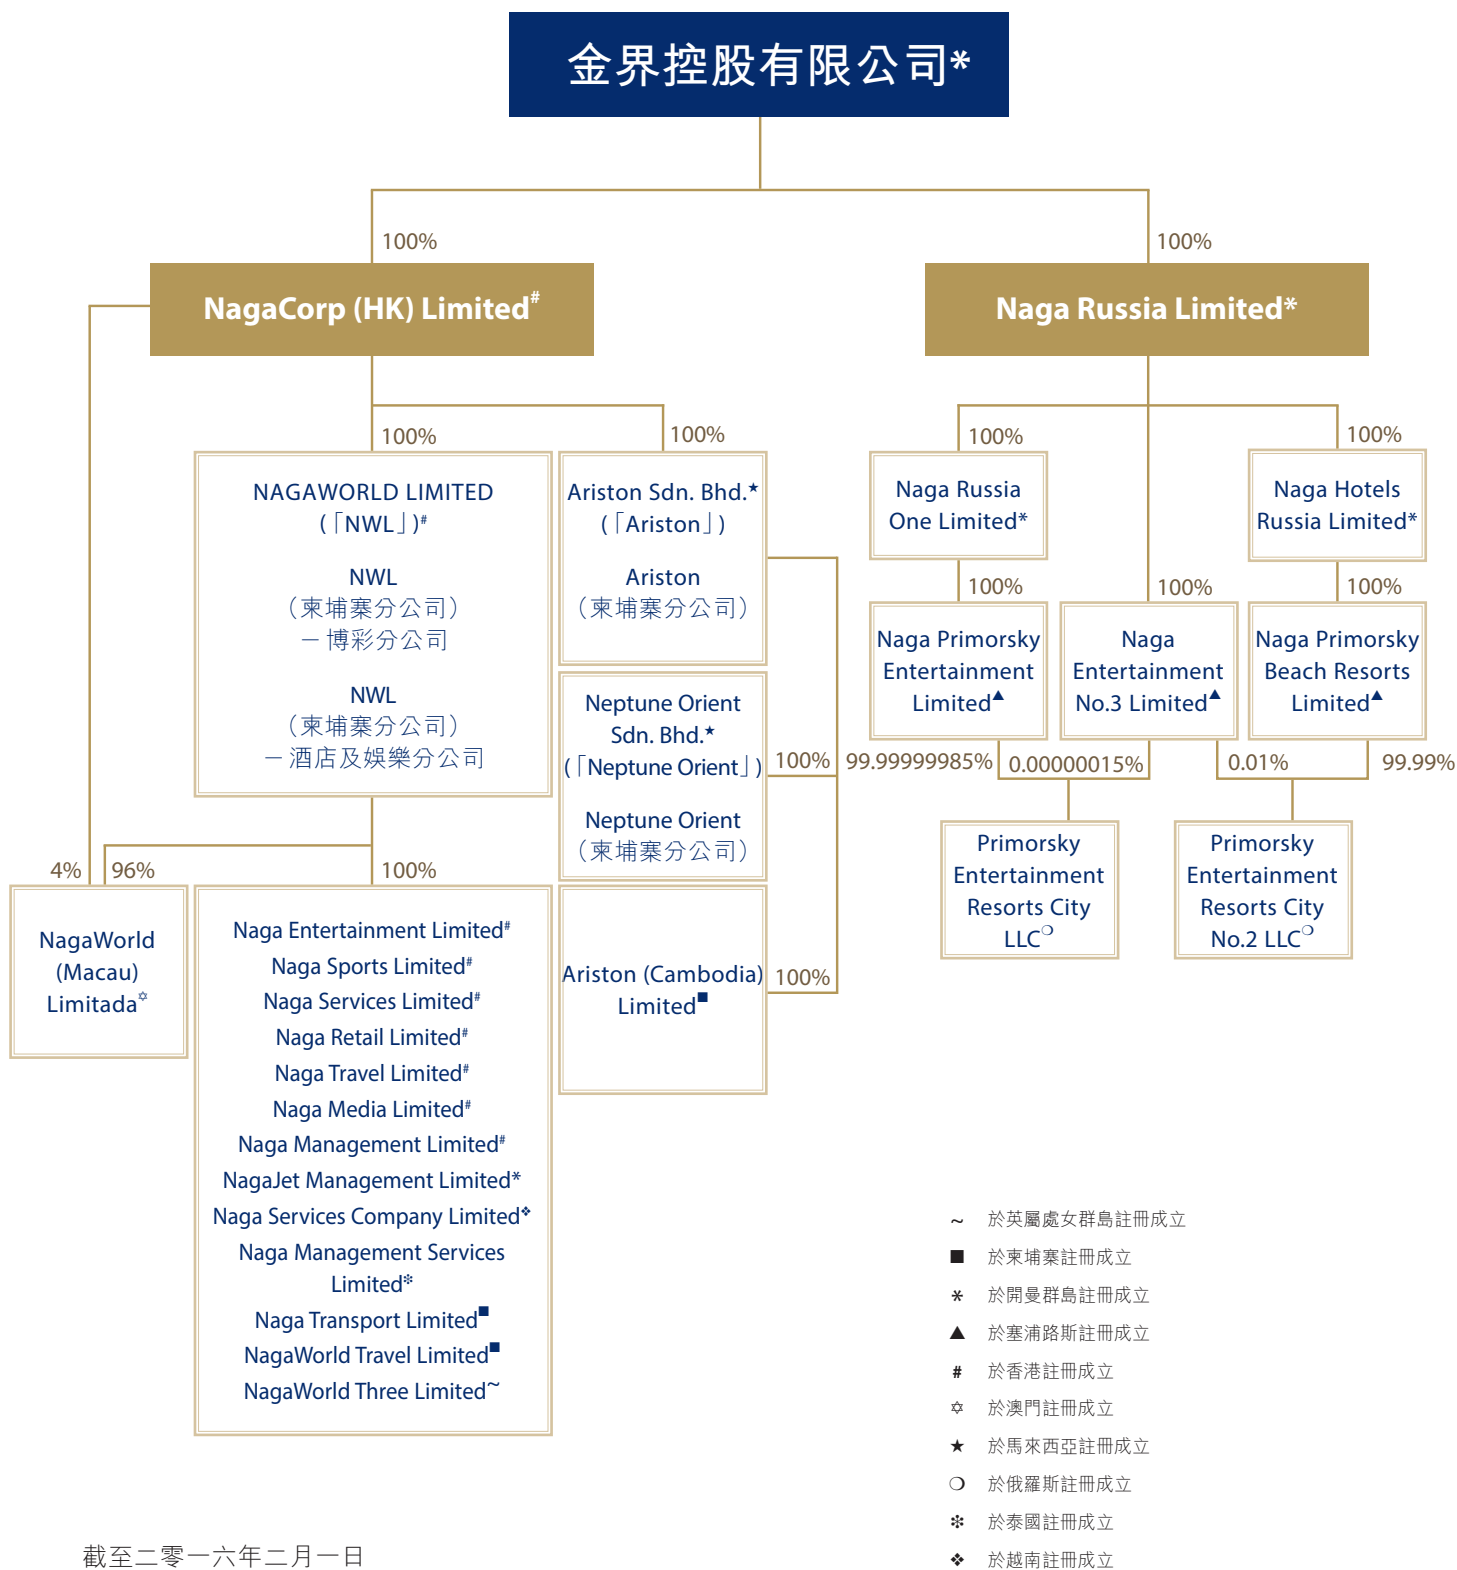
金界控股有限公司*

100%

NagaCorp (HK) Limited#

100%

Naga Russia Limited*

100%

NAGAWORLD LIMITED (「NWL」)#

NWL (柬埔寨分公司) — 博彩分公司

NWL (柬埔寨分公司) — 酒店及娛樂分公司

100%

Ariston Sdn. Bhd.★ (「Ariston」)

Ariston (柬埔寨分公司)

100%

Naga Russia One Limited*

100%

Naga Hotels Russia Limited*

100%

Naga Primorsky Entertainment Limited▲

100%

Naga Entertainment No.3 Limited▲

100%

Naga Primorsky Beach Resorts Limited▲

Neptune Orient Sdn. Bhd.★ (「Neptune Orient」)

Neptune Orient (柬埔寨分公司)

100%

99.99999985%

0.00000015%

0.01%

99.99%

Primorsky Entertainment Resorts City LLC❍

Primorsky Entertainment Resorts City No.2 LLC❍

4%

96%

100%

NagaWorld (Macau) Limitada✡

Naga Entertainment Limited#
Naga Sports Limited#
Naga Services Limited#
Naga Retail Limited#
Naga Travel Limited#
Naga Media Limited#
Naga Management Limited#
NagaJet Management Limited*
Naga Services Company Limited❖
Naga Management Services Limited❇
Naga Transport Limited■
NagaWorld Travel Limited■
NagaWorld Three Limited~

Ariston (Cambodia) Limited■

100%

~ 於英屬處女群島註冊成立
■ 於柬埔寨註冊成立
* 於開曼群島註冊成立
▲ 於塞浦路斯註冊成立
# 於香港註冊成立
✡ 於澳門註冊成立
★ 於馬來西亞註冊成立
❍ 於俄羅斯註冊成立
❇ 於泰國註冊成立
❖ 於越南註冊成立

截至二零一六年二月一日